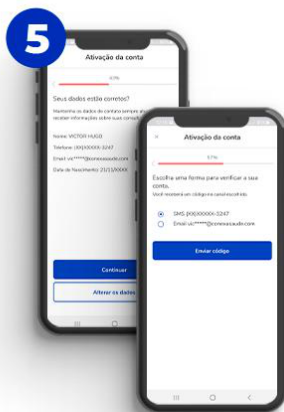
5

Ativação da conta

43%

Seus dados estão corretos?

Mantenha os dados de contato sempre atualizados para receber informações sobre suas consultas.

Nome: VICTOR HUGO

Telefone: (XX)XXXXX-3247

Email: vic*****@conexasaude.com

Data de Nascimento: 21/11/XXXX

Continuar

Alterar os dados

Ativação da conta

57%

Escolha uma forma para verificar a sua conta.

Você receberá um código no canal escolhido.

SMS: (XX)XXXXX-3247

Email: vic*****@conexasaude.com

Enviar código